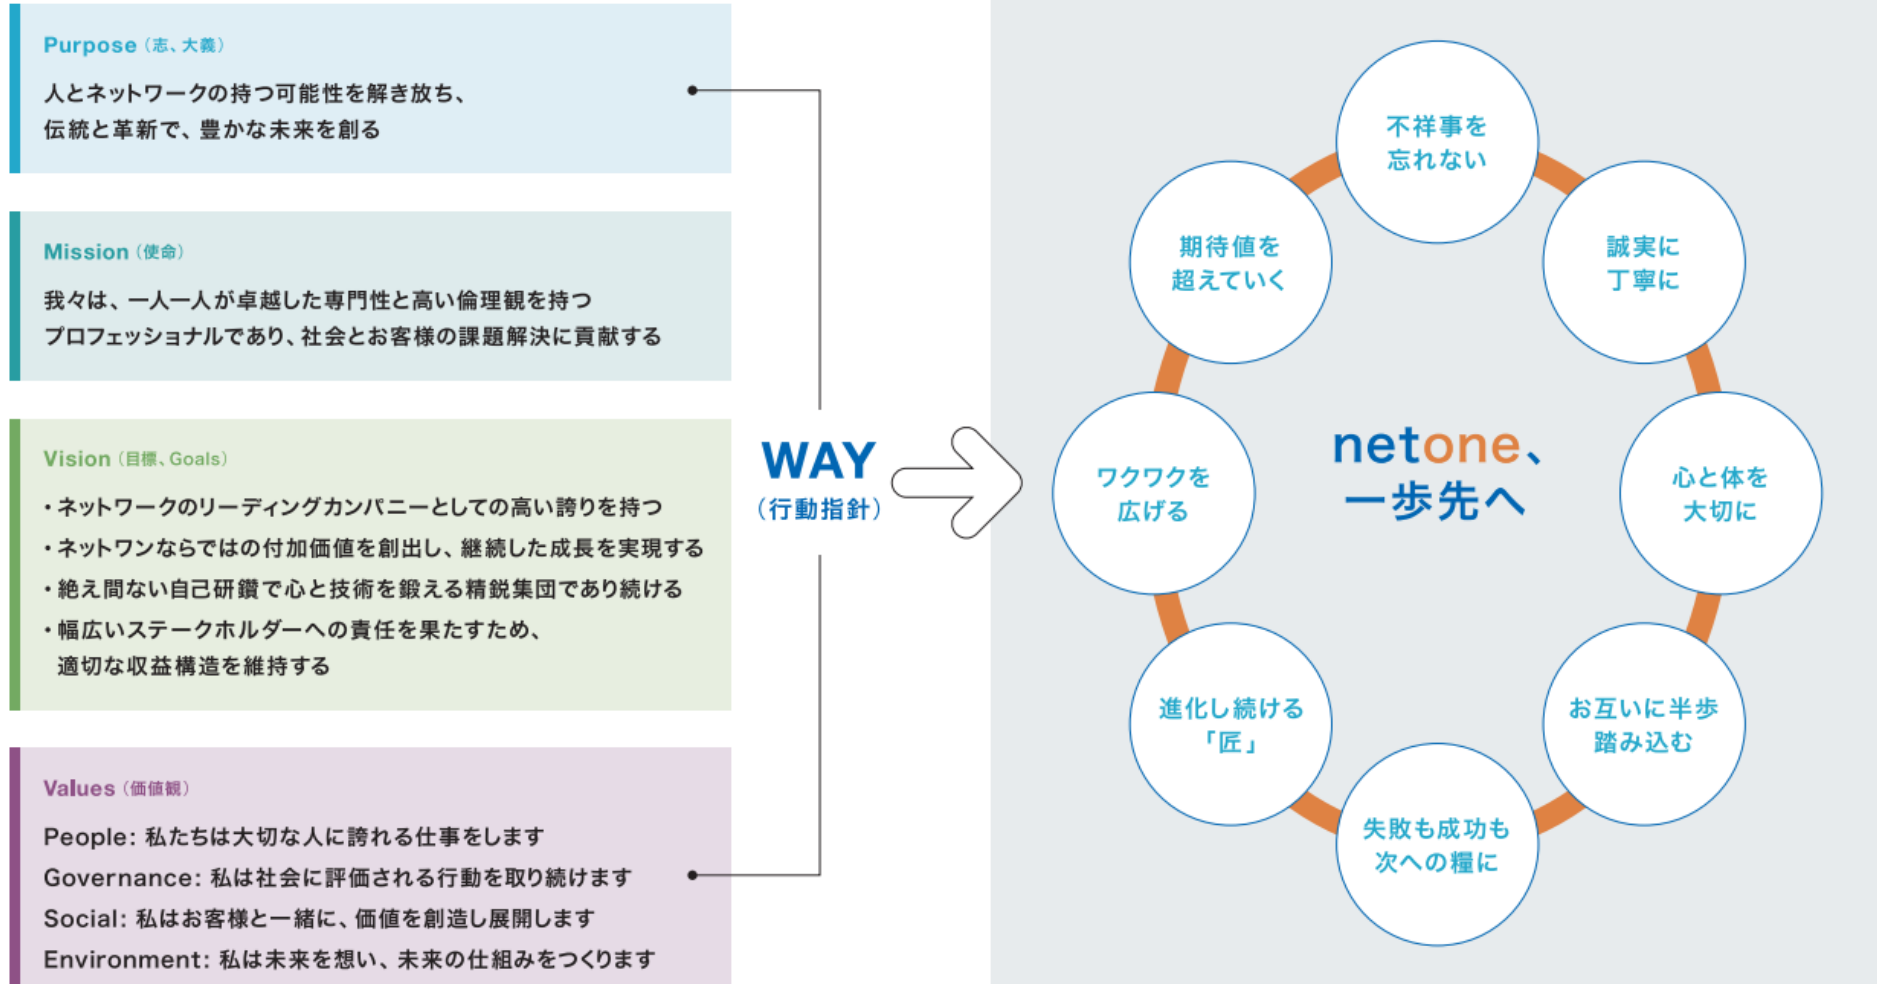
Purpose（志、大義）

人とネットワークの持つ可能性を解き放ち、
伝統と革新で、豊かな未来を創る

Mission（使命）

我々は、一人一人が卓越した専門性と高い倫理観を持つ
プロフェッショナルであり、社会とお客様の課題解決に貢献する

Vision（目標、Goals）

・ネットワークのリーディングカンパニーとしての高い誇りを持つ
・ネットワンならではの付加価値を創出し、継続した成長を実現する
・絶え間ない自己研鑽で心と技術を鍛える精鋭集団であり続ける
・幅広いステークホルダーへの責任を果たすため、
適切な収益構造を維持する

Values（価値観）

People: 私たちは大切な人に誇れる仕事をします
Governance: 私は社会に評価される行動を取り続けます
Social: 私はお客様と一緒に、価値を創造し展開します
Environment: 私は未来を想い、未来の仕組みをつくります

WAY
（行動指針）

netone、
一歩先へ

不祥事を
忘れない

誠実に
丁寧に

心と体を
大切に

お互いに半歩
踏み込む

失敗も成功も
次への糧に

進化し続ける
「匠」

ワクワクを
広げる

期待値を
超えていく